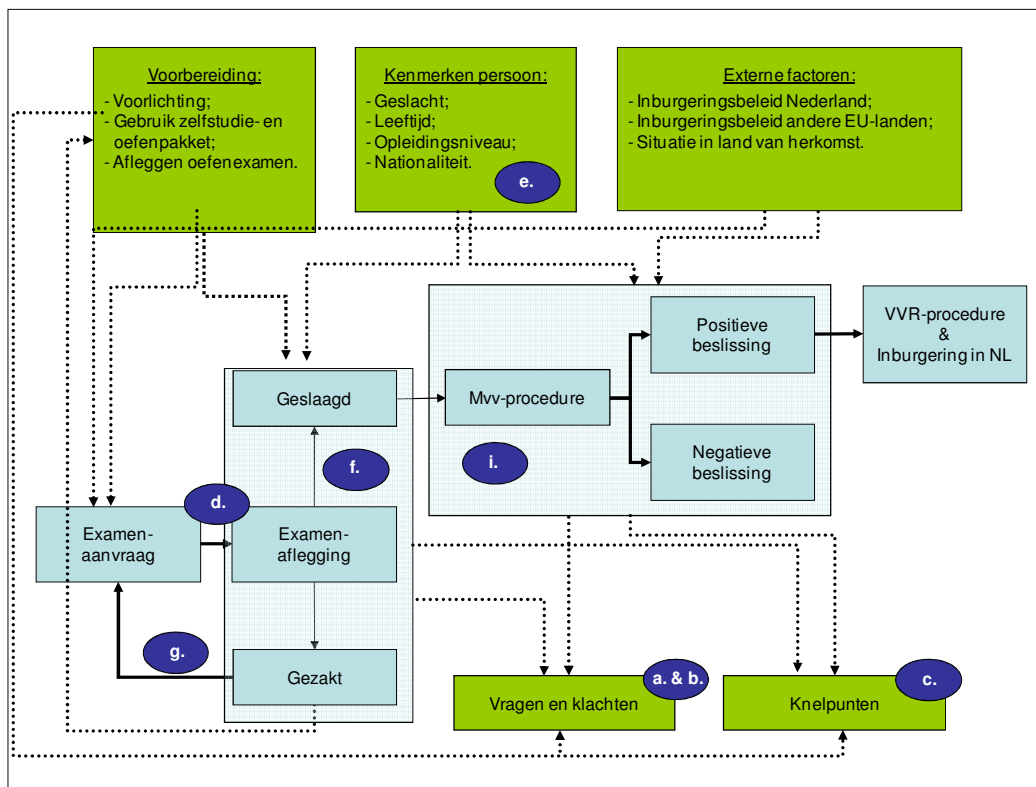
Voorbereiding:
- Voorlichting;
- Gebruik zelfstudie- en oefenpakket;
- Afleggen oefenexamen.

Kenmerken persoon:
- Geslacht;
- Leeftijd;
- Opleidingsniveau;
- Nationaliteit.

e.

Externe factoren:
- Inburgeringsbeleid Nederland;
- Inburgeringsbeleid andere EU-landen;
- Situatie in land van herkomst.

Positieve beslissing

VVR-procedure & Inburgering in NL

Geslaagd

Mvv-procedure

f.

i.

Negatieve beslissing

d.

Examenaanvraag

Examenaflegging

g.

Gezakt

a. & b.

Vragen en klachten

c.

Knelpunten